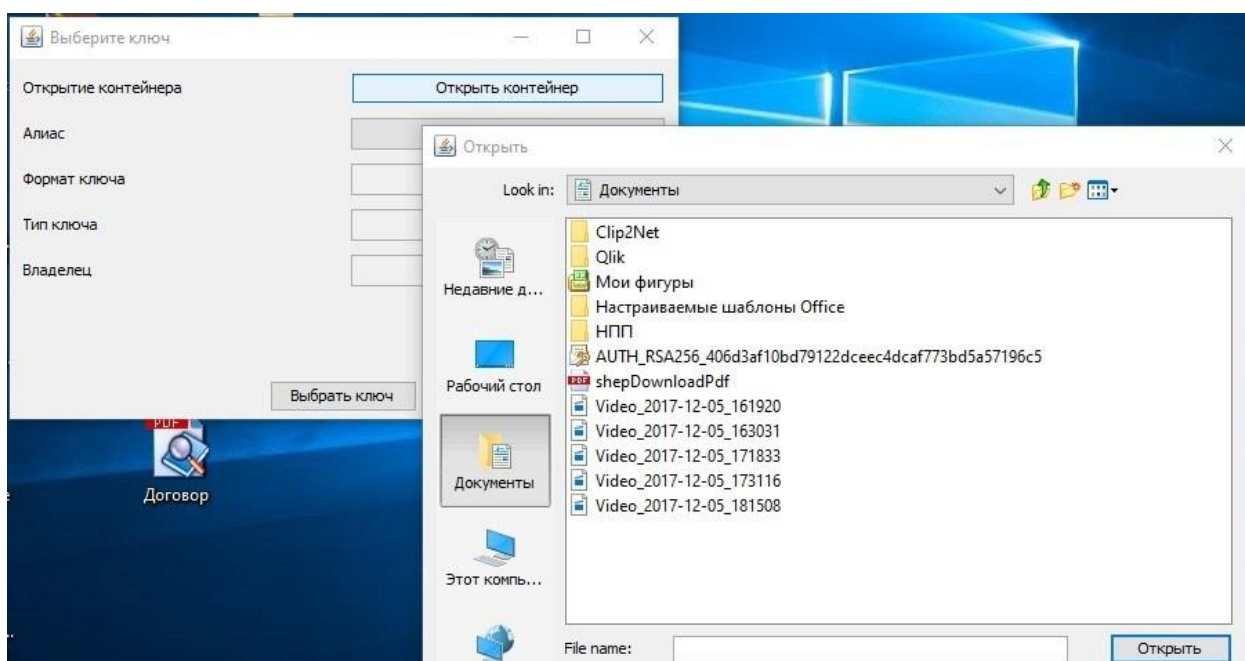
Выберите ключ

Открытие контейнера
Открыть контейнер
Алиас
Формат ключа
Тип ключа
Владелец
Выбрать ключ

PDF
Договор

Открыть
Look in: Документы
Недавние д...
Рабочий стол
Документы
Этот компь...

Clip2Net
Qlik
Мои фигуры
Настраиваемые шаблоны Office
НПП
AUTH_RSA256_406d3af10bd79122dceec4dcaf773bd5a57196c5
shepDownloadPdf
Video_2017-12-05_161920
Video_2017-12-05_163031
Video_2017-12-05_171833
Video_2017-12-05_173116
Video_2017-12-05_181508

File name:
Открыть